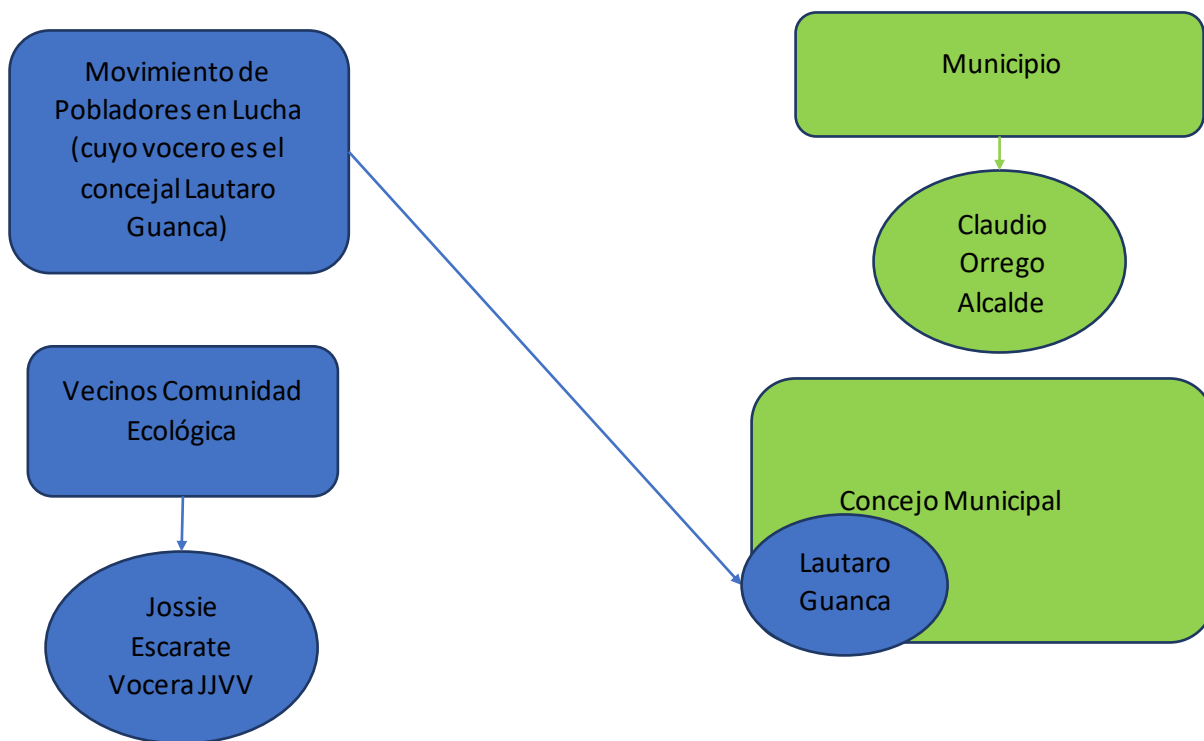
Movimiento de Pobladores en Lucha (cuyo vocero es el concejal Lautaro Guanca)

Municipio

Claudio Orrego Alcalde

Vecinos Comunidad Ecológica

Jossie Escarate Vocera JJVV

Concejo Municipal

Lautaro Guanca